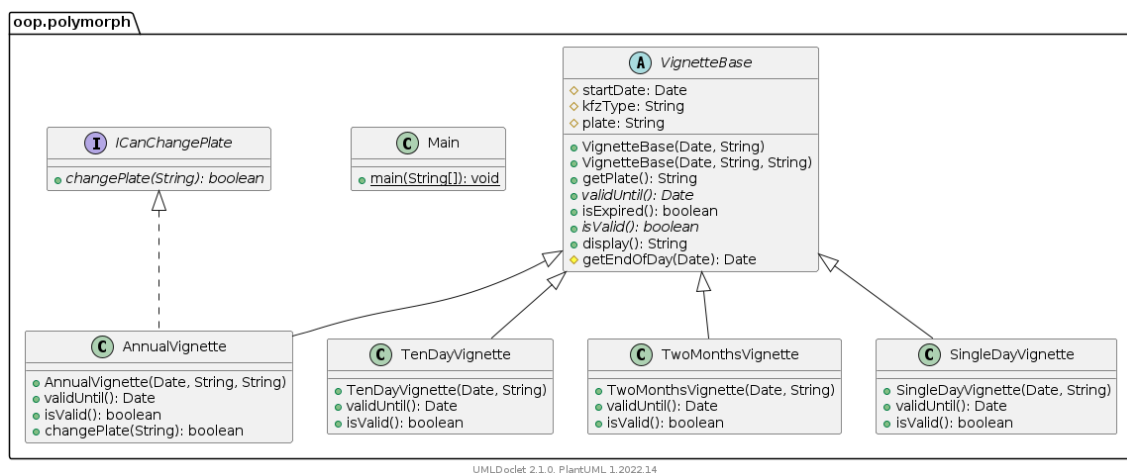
oop.polymorph

I ICanChangePlate

changePlate(String): boolean

C Main

main(String[]): void

A VignetteBase

startDate: Date
kfzType: String
plate: String

VignetteBase(Date, String)
VignetteBase(Date, String, String)
getPlate(): String
validUntil(): Date
isExpired(): boolean
isValid(): boolean
display(): String
getEndOfDay(Date): Date

C AnnualVignette

AnnualVignette(Date, String, String)
validUntil(): Date
isValid(): boolean
changePlate(String): boolean

C TenDayVignette

TenDayVignette(Date, String)
validUntil(): Date
isValid(): boolean

C TwoMonthsVignette

TwoMonthsVignette(Date, String)
validUntil(): Date
isValid(): boolean

C SingleDayVignette

SingleDayVignette(Date, String)
validUntil(): Date
isValid(): boolean

UMLDoclet 2.1.0, PlantUML 1.2022.14